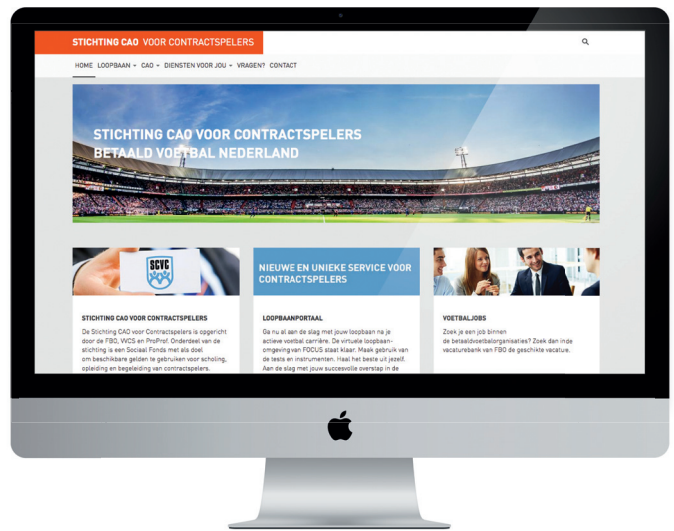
STICHTING CAO VOOR CONTRACTSPELERS

HOME LOOPBAAN CAO DIENSTEN VOOR JOU VRAGEN? CONTACT

STICHTING CAO VOOR CONTRACTSPELERS BETAALD VOETBAL NEDERLAND

SCVC

NIEUWE EN UNIEKE SERVICE VOOR CONTRACTSPELERS

STICHTING CAO VOOR CONTRACTSPELERS

De Stichting CAO voor Contractspelers is opgericht door de FBO, WCS en ProProf. Onderdeel van de stichting is een Sociaal Fonds met als doel om beschikbare gelden te gebruiken voor scholing, opleiding en begeleiding van contractspelers.

LOOPBAANPORTAAL

Ga nu al aan de slag met jouw loopbaan na je actieve voetbal carrière. De virtuele loopbaanomgeving van FOCUS staat klaar. Maak gebruik van de tests en instrumenten. Haal het beste uit jezelf. Aan de slag met jouw succesvolle overstap in de

VOETBALJOBS

Zoek je een job binnen de betaaldvoetbalorganisaties? Zoek dan inde vacaturebank van FBO de geschikte vacature.